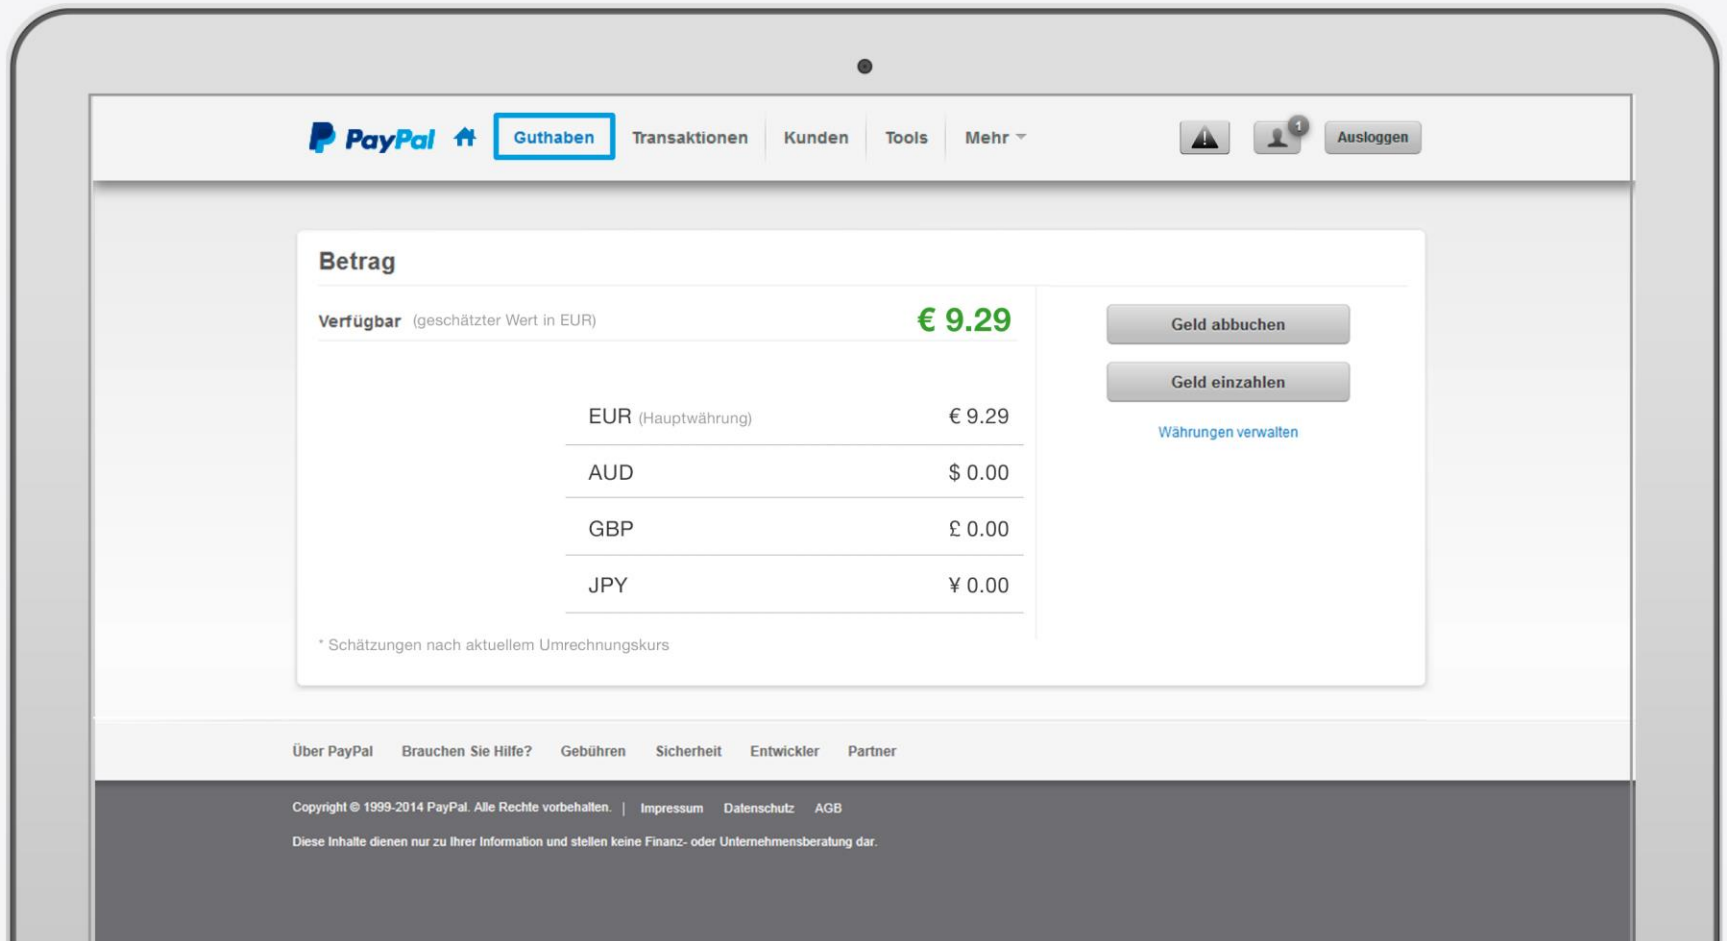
PayPal Guthaben Transaktionen Kunden Tools Mehr

1

Ausloggen

Betrag

Verfügbar (geschätzter Wert in EUR) € 9.29

| | |
|---|---|
| EUR (Hauptwährung) | € 9.29 |
| AUD | $ 0.00 |
| GBP | £ 0.00 |
| JPY | ¥ 0.00 |

* Schätzungen nach aktuellem Umrechnungskurs

Geld abbuchen

Geld einzahlen

Währungen verwalten

Über PayPal Brauchen Sie Hilfe? Gebühren Sicherheit Entwickler Partner

Copyright © 1999-2014 PayPal. Alle Rechte vorbehalten. | Impressum Datenschutz AGB

Diese Inhalte dienen nur zu Ihrer Information und stellen keine Finanz- oder Unternehmensberatung dar.